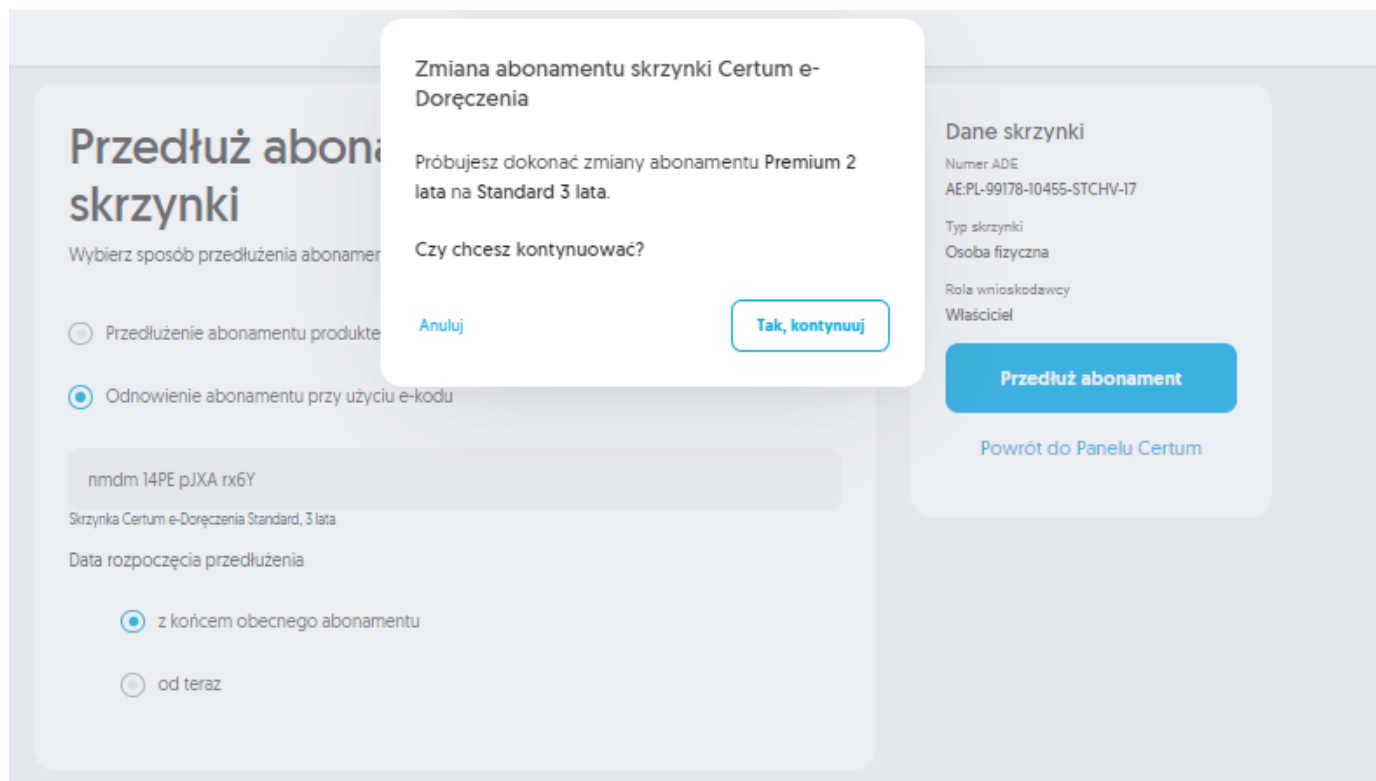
Przedłuż abona
skrzynki

Wybierz sposób przedłużenia abonamen

Przedłużenie abonamentu produkte

Odnowienie abonamentu przy użyciu e-kodu

nmdm 14PE pJXA rx6Y

Skrzynka Certum e-Doręczenia Standard, 3 lata

Data rozpoczęcia przedłużenia

z końcem obecnego abonamentu

od teraz

Zmiana abonamentu skrzynki Certum e-Doręczenia

Próbujesz dokonać zmiany abonamentu Premium 2 lata na Standard 3 lata.

Czy chcesz kontynuować?

Anuluj

Tak, kontynuuj

Dane skrzynki

Numer ADE
AE:PL-99178-10455-STCHV-17

Typ skrzynki
Osoba fizyczna

Rola wnioskodawcy
Właściciel

Przedłuż abonament

Powrót do Panelu Certum